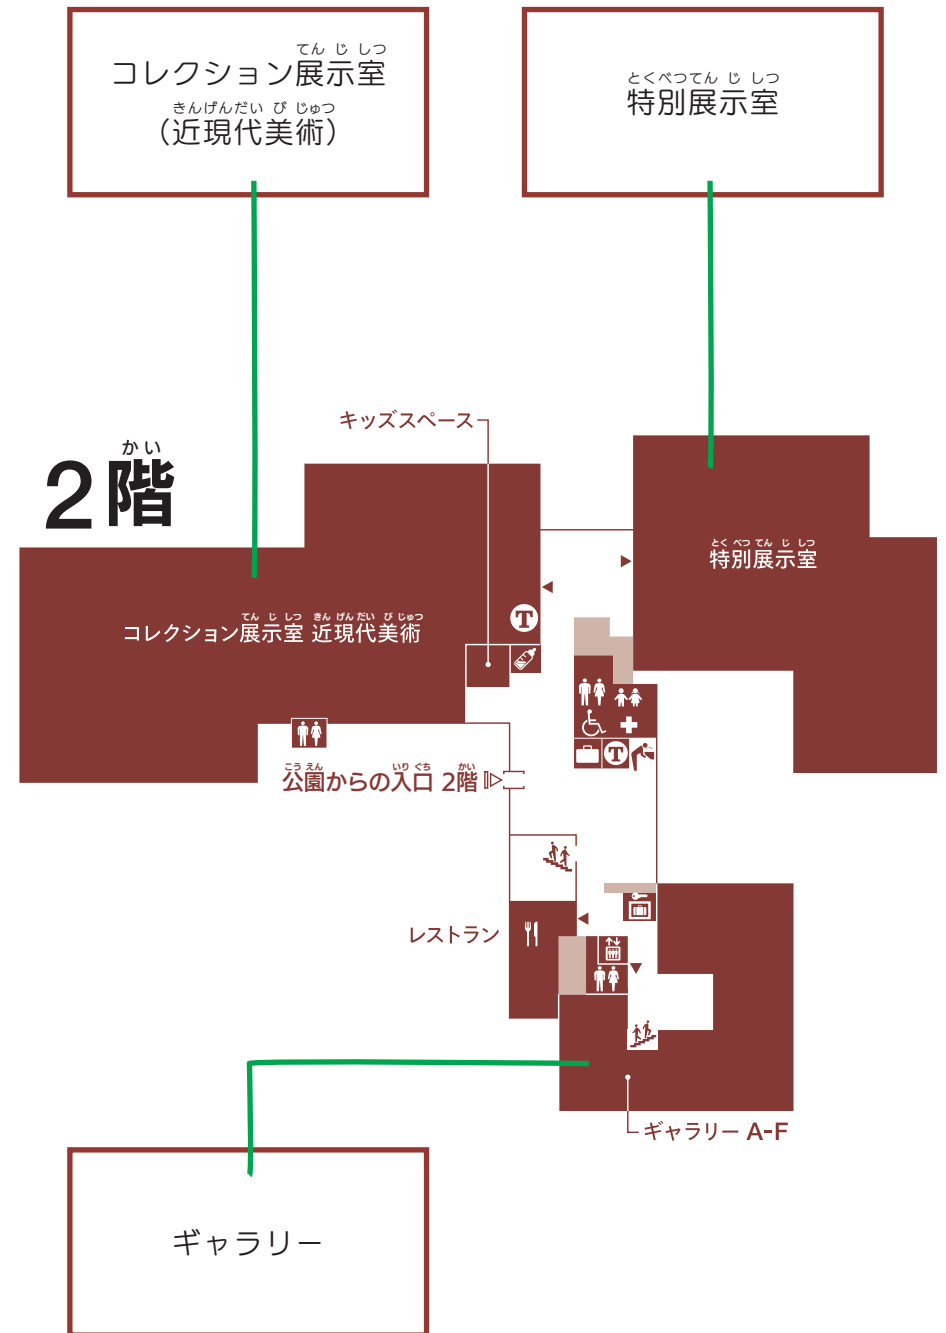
てん じ しつ
コレクション展示室
きんげんだい び じゅつ
（近現代美術）

とくべつてん じ しつ
特別展示室

キッズスペース

かい
2階

とく べつ てん じ しつ
特別展示室

てん じ しつ きん げん だい び じゅつ
コレクション展示室 近現代美術

こう えん いり ぐち かい
公園からの入口 2階

レストラン

ギャラリー A-F

ギャラリー